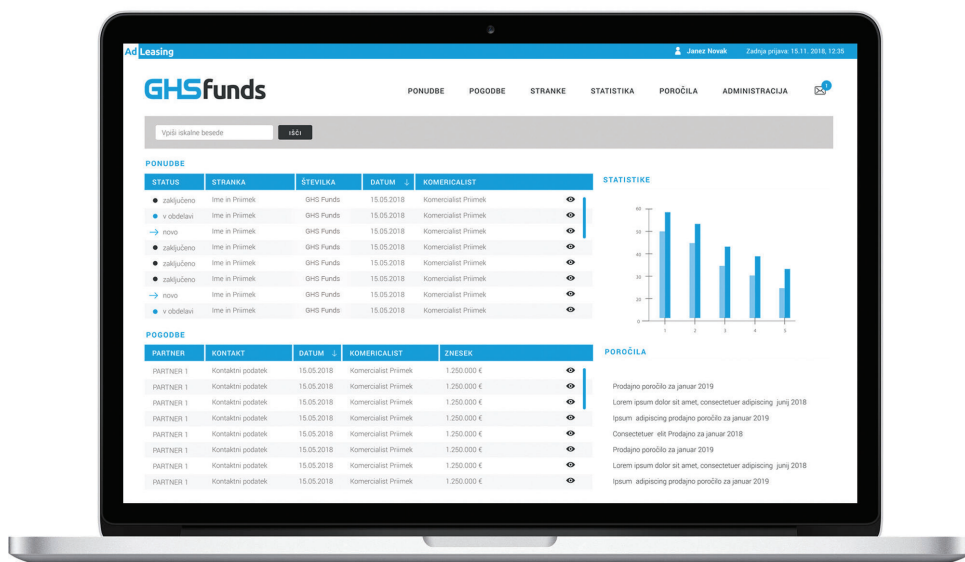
AdLeasing

Janez Novak Zadnja prijava: 15.11. 2018, 12:35

GHSfunds

PONUDBE POGODBE STRANKE STATISTIKA POROČILA ADMINISTRACIJA

1

Vpiši iskalne besede

IŠČI

PONUDBE

| STATUS | STRANKA | ŠTEVILKA | DATUM ↓ | KOMERCIALIST |
|---|---|---|---|---|
| zaključeno | Ime in Priimek | GHS Funds | 15.05.2018 | Komercialist Priimek |
| v obdelavi | Ime in Priimek | GHS Funds | 15.05.2018 | Komercialist Priimek |
| → novo | Ime in Priimek | GHS Funds | 15.05.2018 | Komercialist Priimek |
| zaključeno | Ime in Priimek | GHS Funds | 15.05.2018 | Komercialist Priimek |
| zaključeno | Ime in Priimek | GHS Funds | 15.05.2018 | Komercialist Priimek |
| zaključeno | Ime in Priimek | GHS Funds | 15.05.2018 | Komercialist Priimek |
| → novo | Ime in Priimek | GHS Funds | 15.05.2018 | Komercialist Priimek |
| v obdelavi | Ime in Priimek | GHS Funds | 15.05.2018 | Komercialist Priimek |

STATISTIKE

60
50
40
30
20
10
0
1 2 3 4 5

POGODBE

| PARTNER | KONTAKT | DATUM ↓ | KOMERCIALIST | ZNESEK |
|---|---|---|---|---|
| PARTNER 1 | Kontaktni podatek | 15.05.2018 | Komercialist Priimek | 1.250.000 € |
| PARTNER 1 | Kontaktni podatek | 15.05.2018 | Komercialist Priimek | 1.250.000 € |
| PARTNER 1 | Kontaktni podatek | 15.05.2018 | Komercialist Priimek | 1.250.000 € |
| PARTNER 1 | Kontaktni podatek | 15.05.2018 | Komercialist Priimek | 1.250.000 € |
| PARTNER 1 | Kontaktni podatek | 15.05.2018 | Komercialist Priimek | 1.250.000 € |
| PARTNER 1 | Kontaktni podatek | 15.05.2018 | Komercialist Priimek | 1.250.000 € |
| PARTNER 1 | Kontaktni podatek | 15.05.2018 | Komercialist Priimek | 1.250.000 € |
| PARTNER 1 | Kontaktni podatek | 15.05.2018 | Komercialist Priimek | 1.250.000 € |

POROČILA

Prodajno poročilo za januar 2019
Lorem ipsum dolor sit amet, consectetuer adipiscing junij 2018
Ipsum adipiscing prodajno poročilo za januar 2019
Consectetuer elit Prodajno za januar 2018
Prodajno poročilo za januar 2019
Lorem ipsum dolor sit amet, consectetuer adipiscing junij 2018
Ipsum adipiscing prodajno poročilo za januar 2019